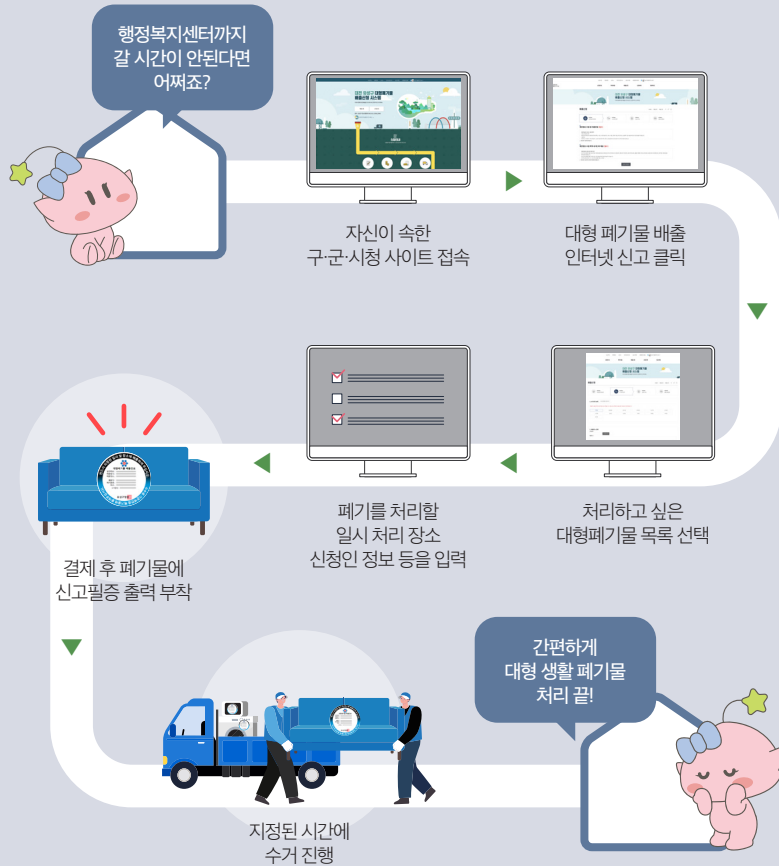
행정복지센터까지 갈 시간이 안된다면 어쩌죠?

자신이 속한 구·군·시청 사이트 접속

대형 폐기물 배출 인터넷 신고 클릭

처리하고 싶은 대형폐기물 목록 선택

폐기를 처리할 일시 처리 장소 신청인 정보 등을 입력

결제 후 폐기물에 신고필증 출력 부착

간편하게 대형 생활 폐기물 처리 끝!

지정된 시간에 수거 진행